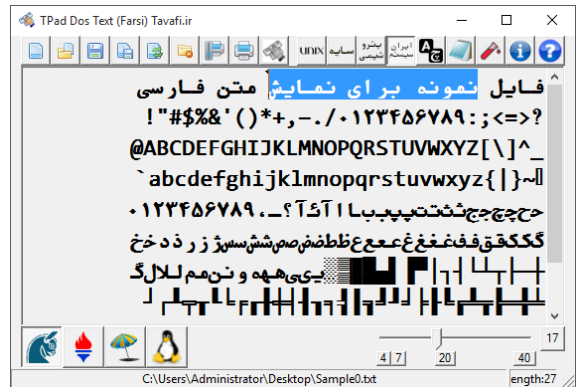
TPad Dos Text (Farsi) Tavafi.ir

unix سایه پشتو نیمی ایران سیستم

فایل نمونه برای نمایش متن فارسی
?<=>;:۰۱۲۳۴۵۶۷۸۹/.-,+*()'&%$#"!
@ABCDEFGHIJKLMNOPQRSTUVWXYZ[\]^_
`abcdefghijklmnopqrstuvwxyz{|}~
۰۱۲۳۴۵۶۷۸۹،ـ؟ آ ا ئ ا ب ب پ پ ت ت ث ث ج ج چ چ ح
خ ح د ذ ر ز ژ س س ش ش ص ص ض ض ط ظ ع ع ع ع غ غ غ غ ف ف ق ق ک ک گ گ
ل ل ا ل م م ن ن و ه ه ی ی ی

17
4 7 20 40
C:\Users\Administrator\Desktop\Sample0.txt ength:27